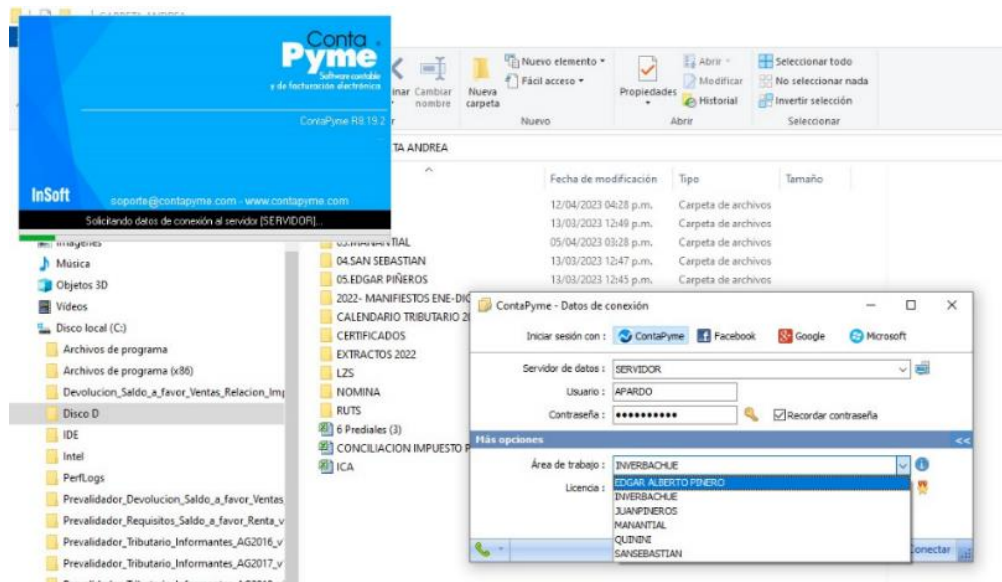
Conta Pyme
Software contable y de facturación electrónica
ContaPyme R8.19.2
InSoft
soporte@contapyme.com - www.contapyme.com
Solicitando datos de conexión al servidor [SERVIDOR]...

inar Cambiar nombre
Nueva carpeta
Nuevo elemento
Fácil acceso
Nuevo
Propiedades
Abrir
Modificar
Historial
Abrir
Seleccionar todo
No seleccionar nada
Invertir selección
Seleccionar

TA ANDREA

Fecha de modificación | Tipo | Tamaño
12/04/2023 04:28 p.m. Carpeta de archivos
13/03/2023 12:49 p.m. Carpeta de archivos
05/04/2023 03:28 p.m. Carpeta de archivos
13/03/2023 12:47 p.m. Carpeta de archivos
13/03/2023 12:45 p.m. Carpeta de archivos

Imágenes
Música
Objetos 3D
Videos
Disco local (C:)
Archivos de programa
Archivos de programa (x86)
Devolucion_Saldo_a_favor_Ventas_Relacion_Im
Disco D
IDE
Intel
PerfLogs
Prevalidador_Devolucion_Saldo_a_favor_Ventas
Prevalidador_Requisitos_Saldo_a_favor_Renta_v
Prevalidador_Tributario_Informantes_AG2016_v
Prevalidador_Tributario_Informantes_AG2017_v

03.MANANTIAL
04.SAN SEBASTIAN
05.EDGAR PIÑEROS
2022- MANIFIESTOS ENE-DIC
CALENDARIO TRIBUTARIO 2
CERTIFICADOS
EXTRACTOS 2022
LZS
NOMINA
RUTS
6 Prediales (3)
CONCILIACION IMPUESTO P
ICA

ContaPyme - Datos de conexión
Iniciar sesión con : ContaPyme Facebook Google Microsoft
Servidor de datos : SERVIDOR
Usuario : APARDO
Contraseña : ••••••••••
Recordar contraseña
Más opciones
Área de trabajo : INVERBACHUE
Licencia :
EDGAR ALBERTO PINERO
INVERBACHUE
JUANPINEROS
MANANTIAL
QUININI
SANSEBASTIAN
Conectar